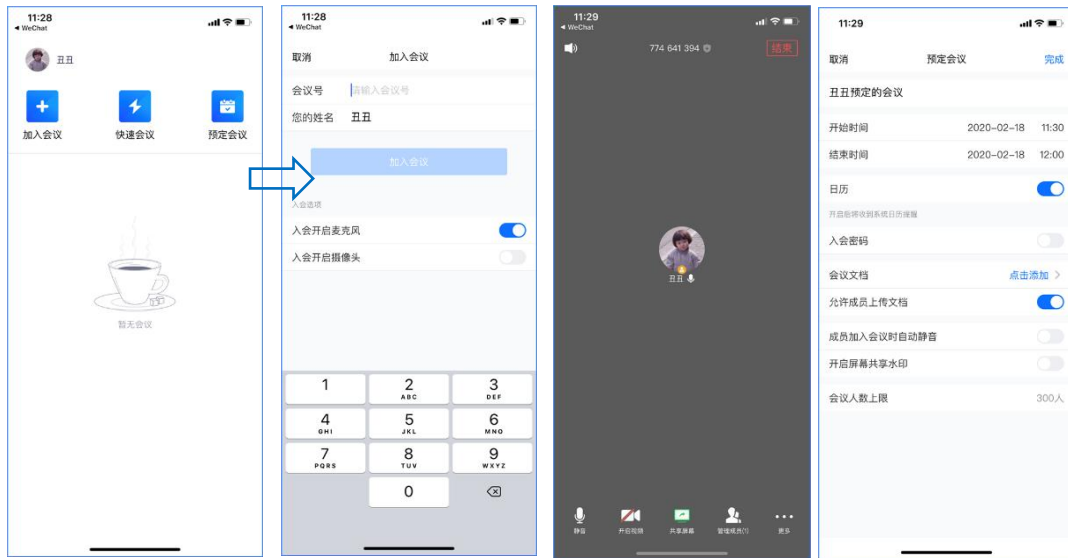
11:28
◂ WeChat

丑丑

加入会议
快速会议
预定会议

暂无会议

11:28
◂ WeChat

取消
加入会议

会议号
请输入会议号
您的姓名
丑丑

加入会议

入会选项
入会开启麦克风
入会开启摄像头

1
2 ABC
3 DEF
4 GHI
5 JKL
6 MNO
7 PQRS
8 TUV
9 WXYZ
0

11:29
◂ WeChat

774 641 394
结束

丑丑

静音
开启视频
共享屏幕
管理成员(1)
更多

11:29

取消
预定会议
完成

丑丑预定的会议

开始时间
2020-02-18 11:30
结束时间
2020-02-18 12:00

日历
开启后将收到系统日历提醒
入会密码

会议文档
点击添加 >
允许成员上传文档

成员加入会议时自动静音
开启屏幕共享水印

会议人数上限
300人